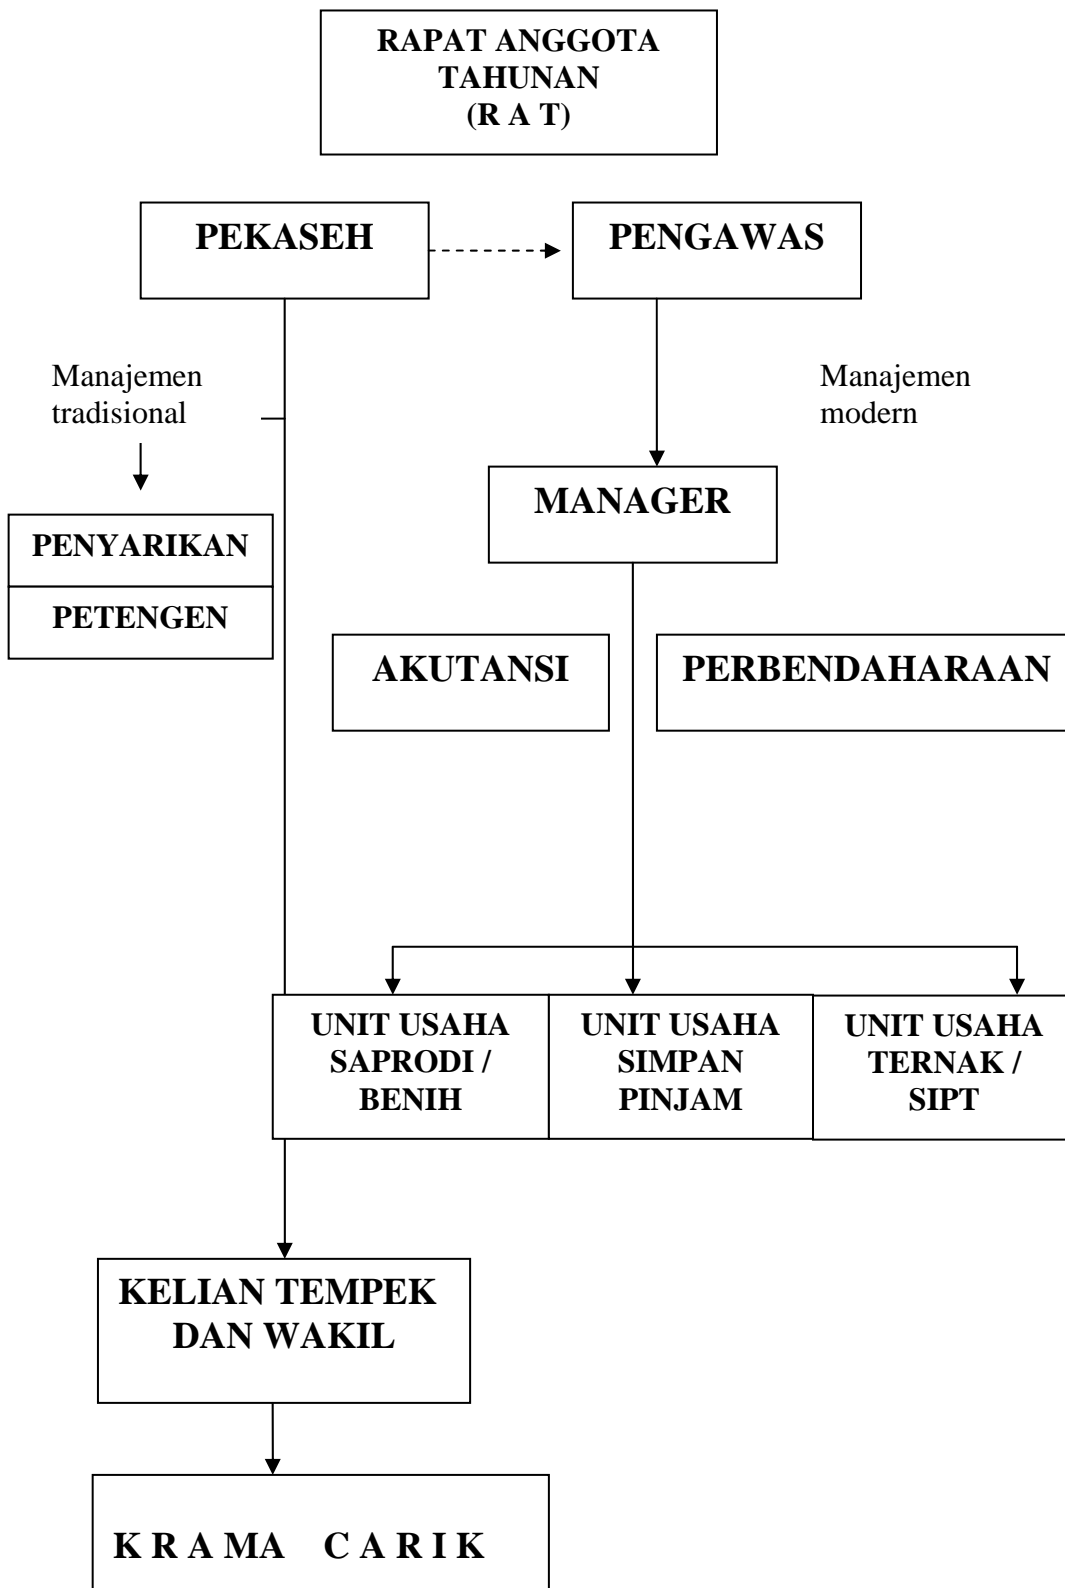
RAPAT ANGGOTA TAHUNAN (R A T)

PEKASEH

PENGAWAS

Manajemen tradisional

Manajemen modern

MANAGER

PENYARIKAN

PETENGEN

AKUTANSI

PERBENDAHARAAN

UNIT USAHA SAPRODI / BENIH

UNIT USAHA SIMPAN PINJAM

UNIT USAHA TERNAK / SIPT

KELIAN TEMPEK DAN WAKIL

K R A MA C A R I K